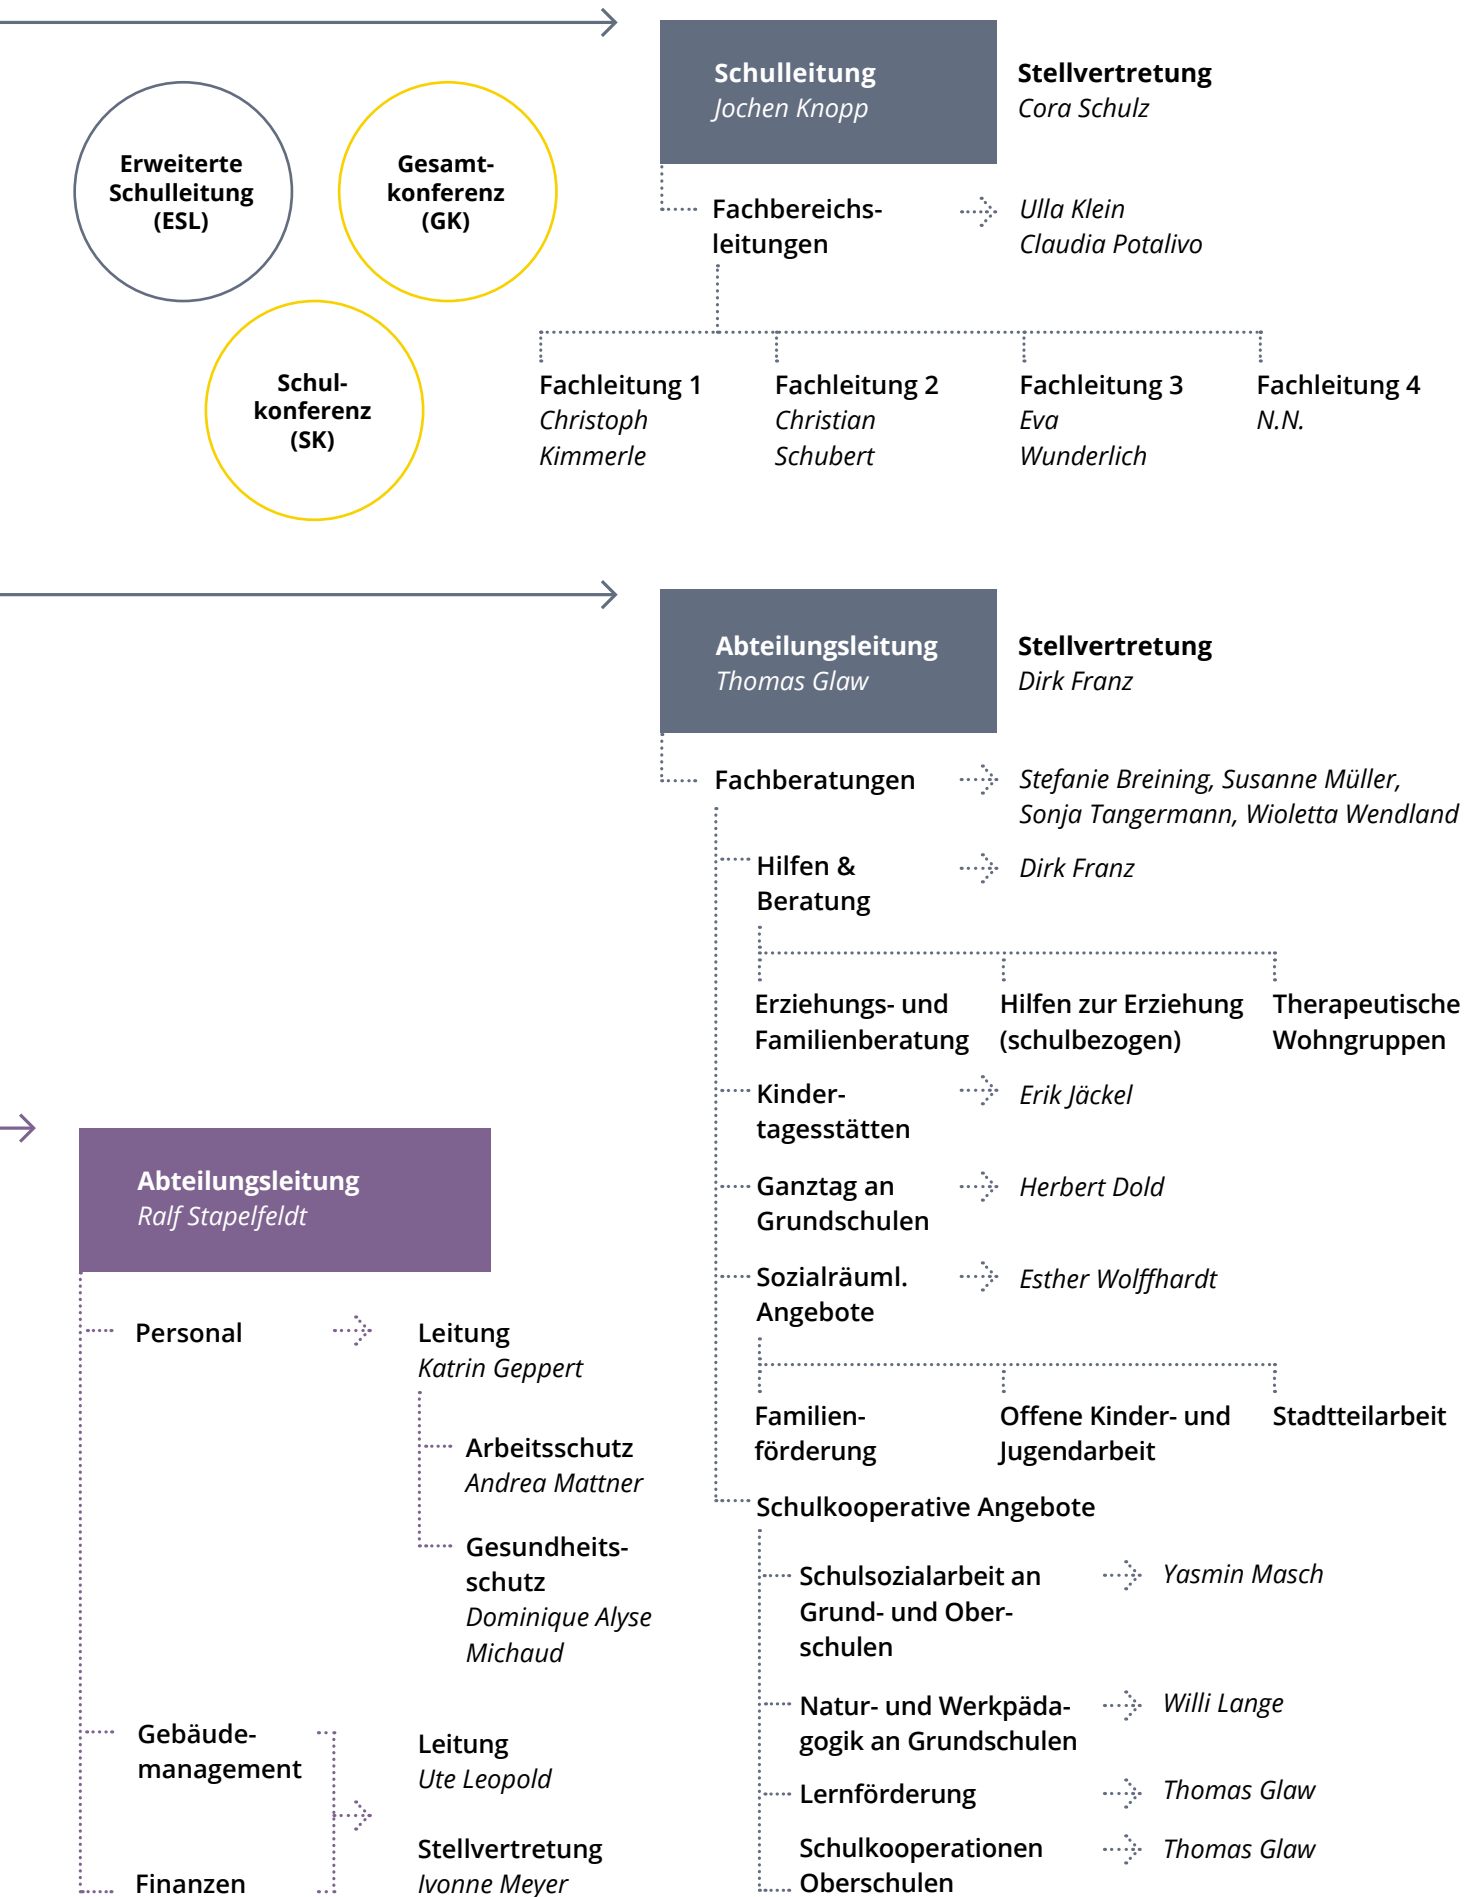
Erweiterte Schulleitung (ESL)

Gesamtkonferenz (GK)

Schulkonferenz (SK)

Schulleitung
Jochen Knopp

Stellvertretung
Cora Schulz

Fachbereichsleitungen

Ulla Klein
Claudia Potalivo

Fachleitung 1
Christoph Kimmerle

Fachleitung 2
Christian Schubert

Fachleitung 3
Eva Wunderlich

Fachleitung 4
N.N.

Abteilungsleitung
Thomas Glaw

Stellvertretung
Dirk Franz

Fachberatungen

Stefanie Breining, Susanne Müller, Sonja Tangermann, Wioletta Wendland

Hilfen & Beratung

Dirk Franz

Erziehungs- und Familienberatung

Hilfen zur Erziehung (schulbezogen)

Therapeutische Wohngruppen

Kindertagesstätten

Erik Jäckel

Ganztag an Grundschulen

Herbert Dold

Sozialräuml. Angebote

Esther Wolffhardt

Familienförderung

Offene Kinder- und Jugendarbeit

Stadtteilarbeit

Schulkooperative Angebote

Schulsozialarbeit an Grund- und Oberschulen

Yasmin Masch

Natur- und Werkpädagogik an Grundschulen

Willi Lange

Lernförderung

Thomas Glaw

Schulkooperationen Oberschulen

Thomas Glaw

Abteilungsleitung
Ralf Stapelfeldt

Personal

Leitung
Katrin Geppert

Arbeitsschutz
Andrea Mattner

Gesundheitsschutz
Dominique Alyse Michaud

Gebäudemanagement

Finanzen

Leitung
Ute Leopold

Stellvertretung
Ivonne Meyer